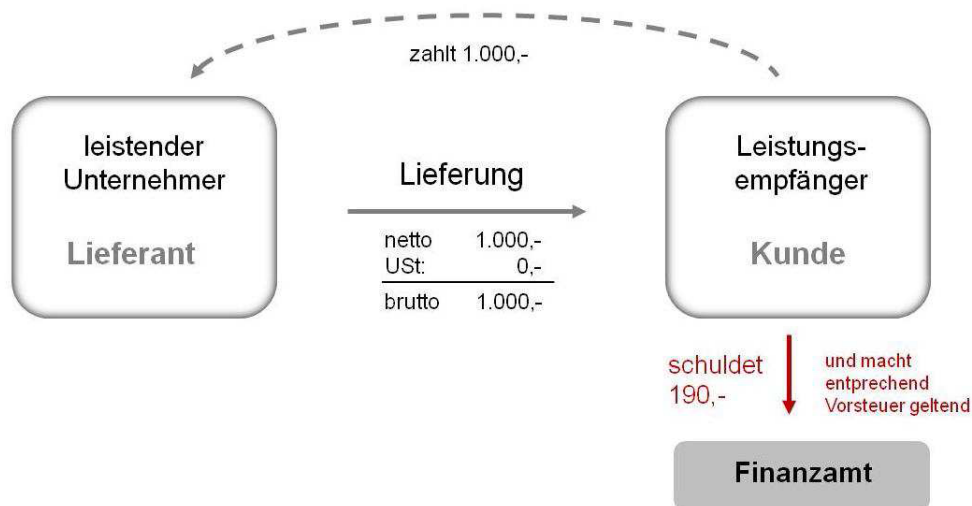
zahlt 1.000,-

leistender Unternehmer

Lieferant

Lieferung

| netto | 1.000,- |
|---|---|
| USt: | 0,- |
| brutto | 1.000,- |

Leistungsempfänger

Kunde

schuldet 190,-

und macht entprechend Vorsteuer geltend

Finanzamt